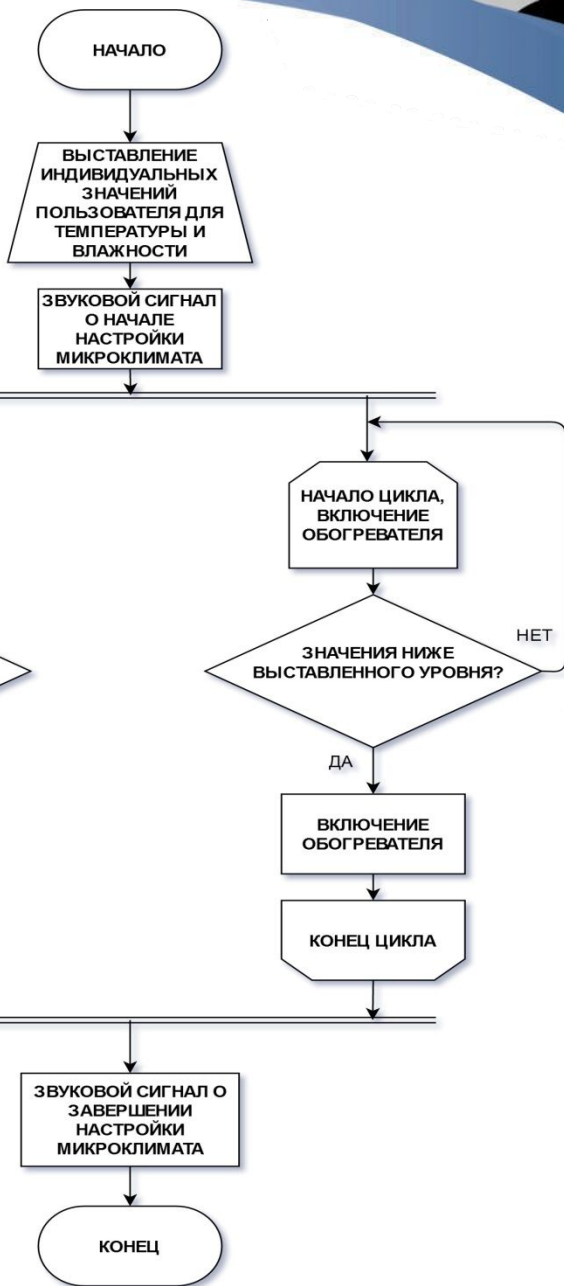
НАЧАЛО

ВЫСТАВЛЕНИЕ ИНДИВИДУАЛЬНЫХ ЗНАЧЕНИЙ ПОЛЬЗОВАТЕЛЯ ДЛЯ ТЕМПЕРАТУРЫ И ВЛАЖНОСТИ

ЗВУКОВОЙ СИГНАЛ О НАЧАЛЕ НАСТРОЙКИ МИКРОКЛИМАТА

НАЧАЛО ЦИКЛА, ВКЛЮЧЕНИЕ ОБОГРЕВАТЕЛЯ

ЗНАЧЕНИЯ НИЖЕ ВЫСТАВЛЕННОГО УРОВНЯ?

НЕТ

ДА

ВКЛЮЧЕНИЕ ОБОГРЕВАТЕЛЯ

КОНЕЦ ЦИКЛА

ЗВУКОВОЙ СИГНАЛ О ЗАВЕРШЕНИИ НАСТРОЙКИ МИКРОКЛИМАТА

КОНЕЦ